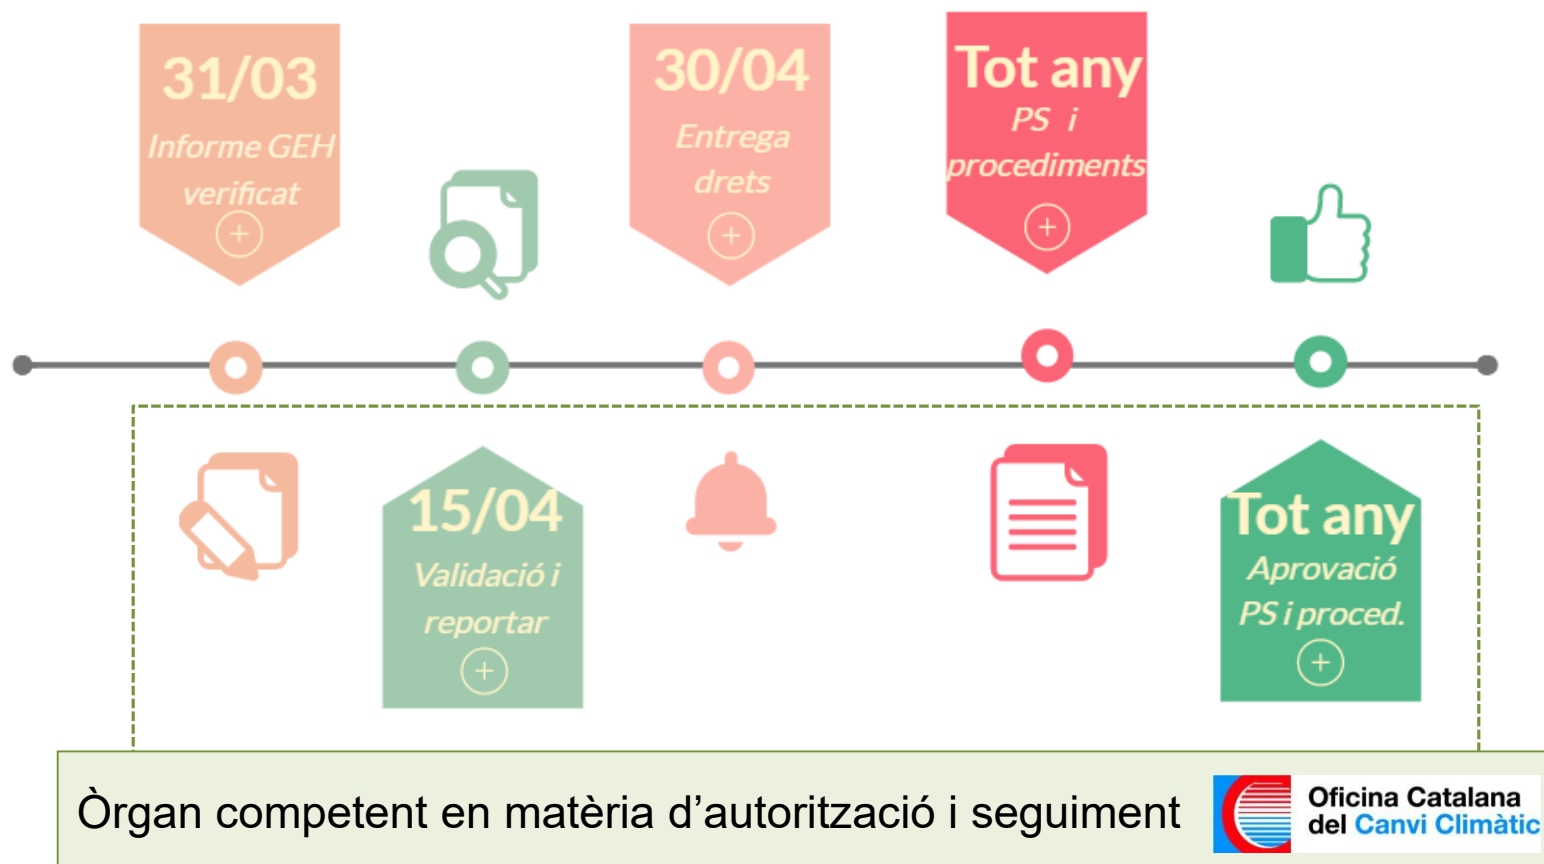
31/03
Informe GEH verificat
+

30/04
Entrega drets
+

Tot any
PS i procediments
+

15/04
Validació i reportar
+

Tot any
Aprovació PS i proced.
+

Òrgan competent en matèria d’autorització i seguiment

Oficina Catalana del Canvi Climàtic